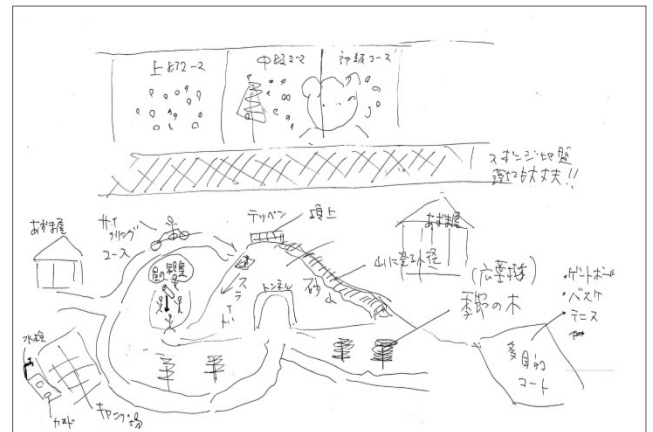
上級コース
中級コース
初級コース
スポンジ地盤
遊びが大丈夫!!
おすな場
サイクリングコース
テッペン
頂上
山に登る小径
おすな場
(広葉樹)
季節の木
トンネル
砂山
スライダー
ゲートボール
バスケ
テニス
多目的コート
水道
カマド
キャンプ場
芝生
芝生